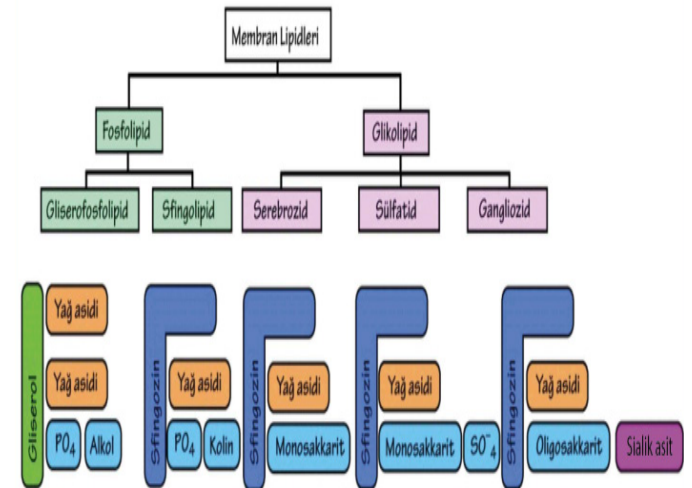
Membran Lipidleri

Fosfolipid

Glikolipid

Gliserofosfolipid

Sfingolipid

Serebrozid

Sülfatid

Gangliozid

Gliserol

Yağ asidi

Yağ asidi

$PO_4$

Alkol

Sfingozin

Yağ asidi

$PO_4$

Kolin

Sfingozin

Yağ asidi

Monosakkarit

Sfingozin

Yağ asidi

Monosakkarit

$SO^-_4$

Sfingozin

Yağ asidi

Oligosakkarit

Sialik asit